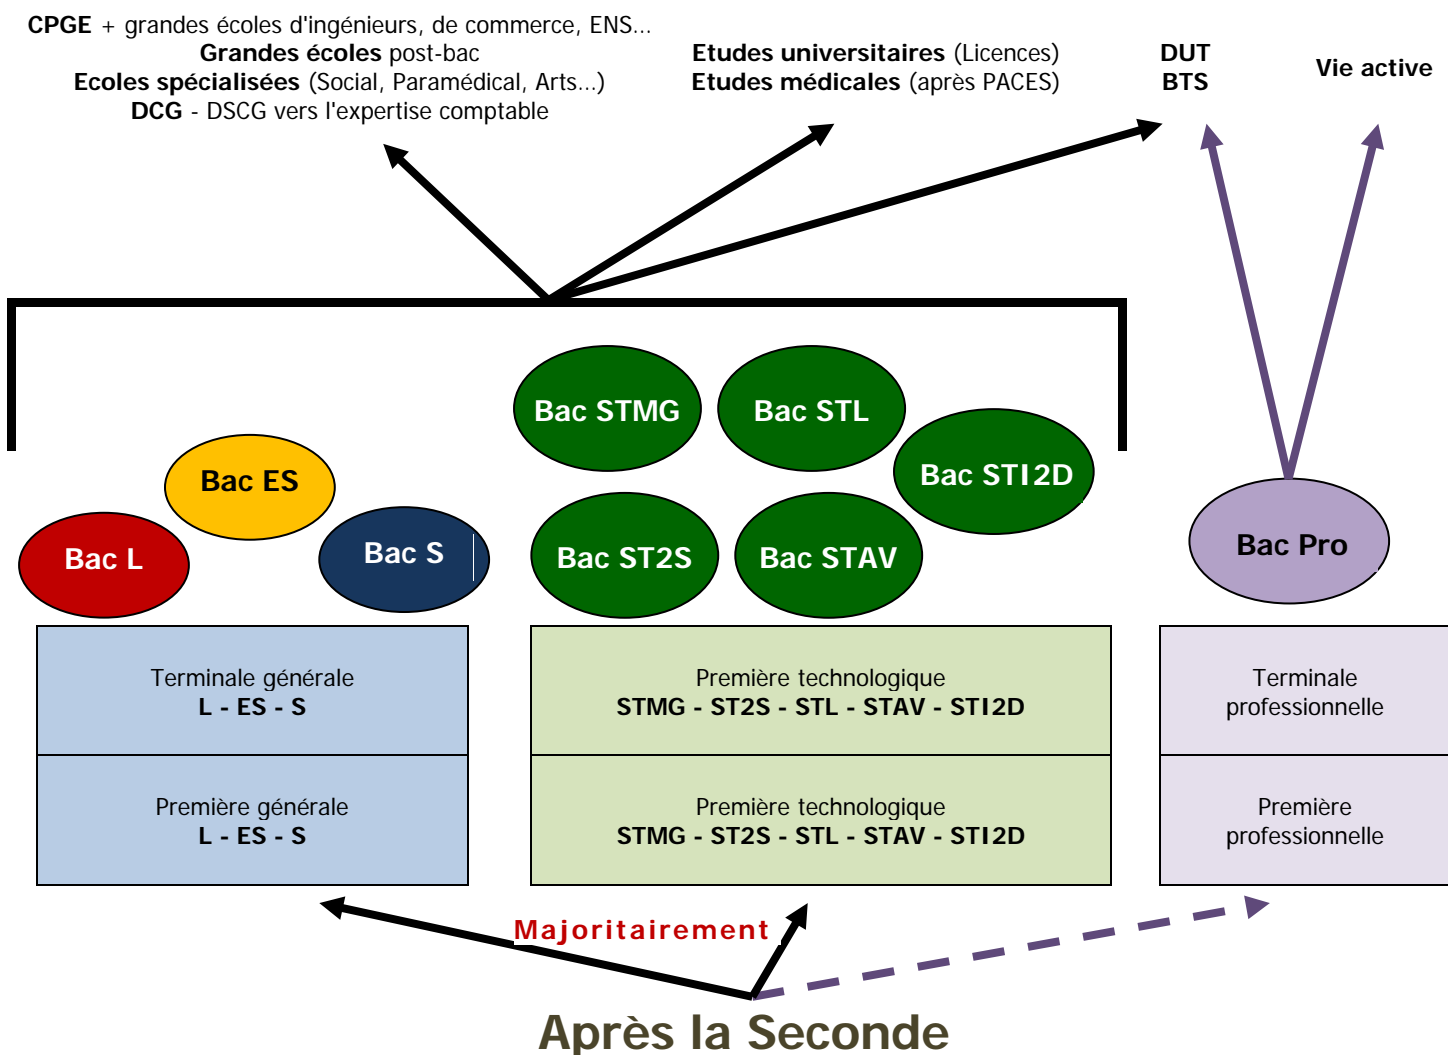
CPGE + grandes écoles d'ingénieurs, de commerce, ENS…
Grandes écoles post-bac
Ecoles spécialisées (Social, Paramédical, Arts…)
DCG - DSCG vers l'expertise comptable

Etudes universitaires (Licences)
Etudes médicales (après PACES)

DUT
BTS

Vie active

Bac STMG
Bac STL
Bac STI2D
Bac ES
Bac L
Bac S
Bac ST2S
Bac STAV
Bac Pro

Terminale générale
L - ES - S

Première générale
L - ES - S

Première technologique
STMG - ST2S - STL - STAV - STI2D

Première technologique
STMG - ST2S - STL - STAV - STI2D

Terminale professionnelle

Première professionnelle

Majoritairement

Après la Seconde